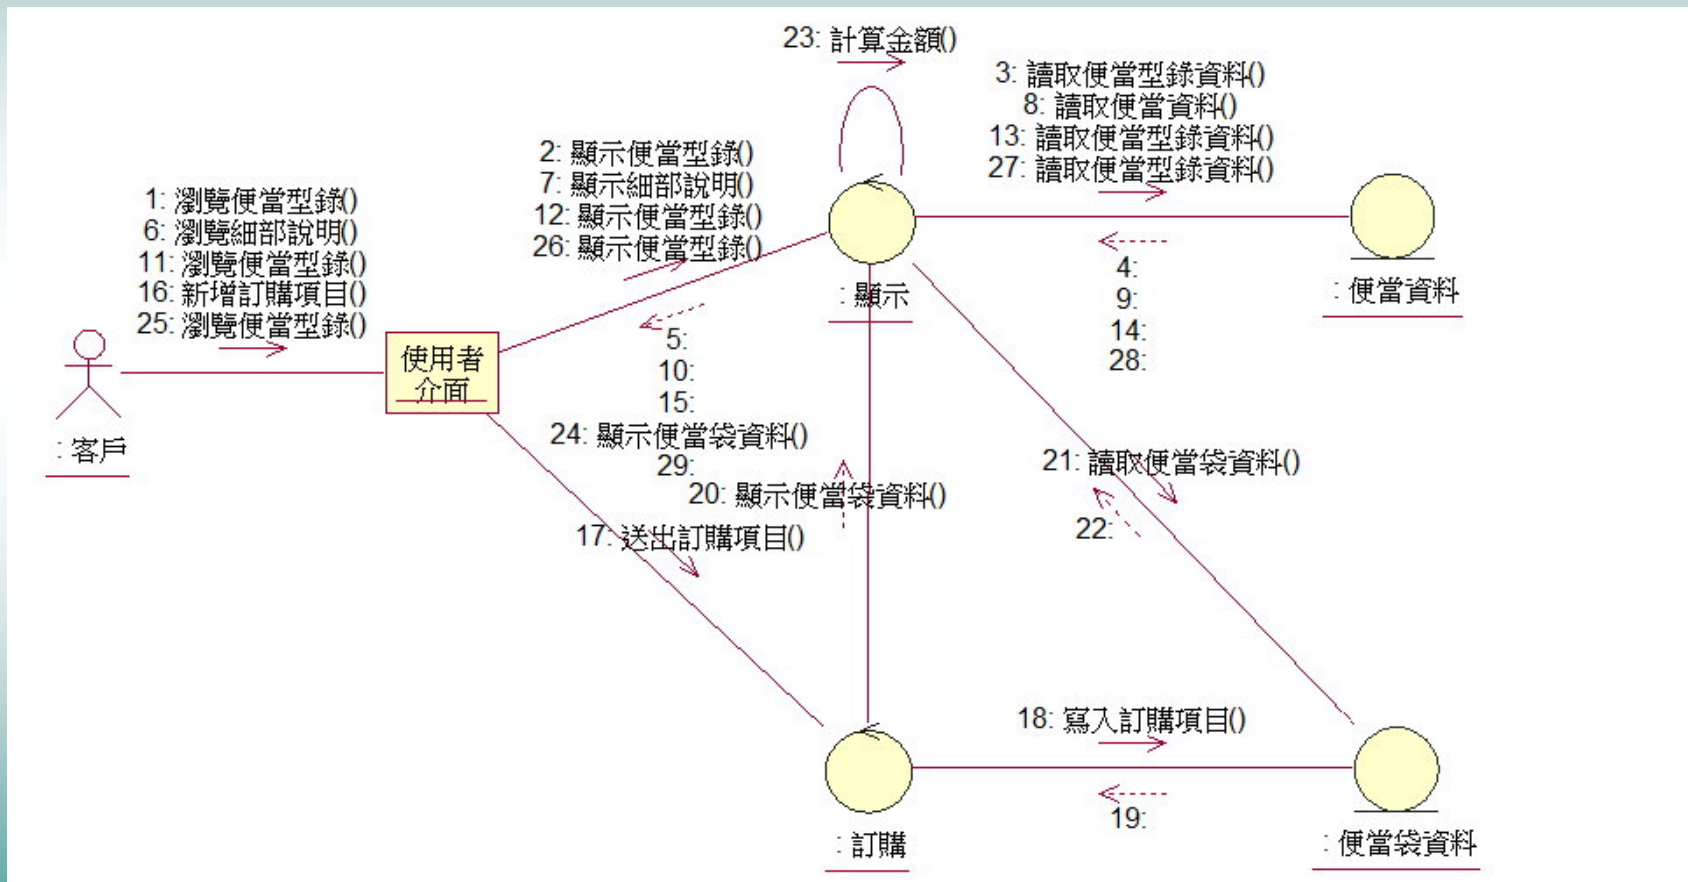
23: 計算金額()

3: 讀取便當型錄資料()
8: 讀取便當資料()
13: 讀取便當型錄資料()
27: 讀取便當型錄資料()

2: 顯示便當型錄()
7: 顯示細部說明()
12: 顯示便當型錄()
26: 顯示便當型錄()

1: 瀏覽便當型錄()
6: 瀏覽細部說明()
11: 瀏覽便當型錄()
16: 新增訂購項目()
25: 瀏覽便當型錄()

: 顯示

4:
9:
14:
28:

: 便當資料

使用者介面

: 客戶

5:
10:
15:
24: 顯示便當袋資料()
29:

20: 顯示便當袋資料()

21: 讀取便當袋資料()

22:

17: 送出訂購項目()

18: 寫入訂購項目()

19:

: 訂購

: 便當袋資料